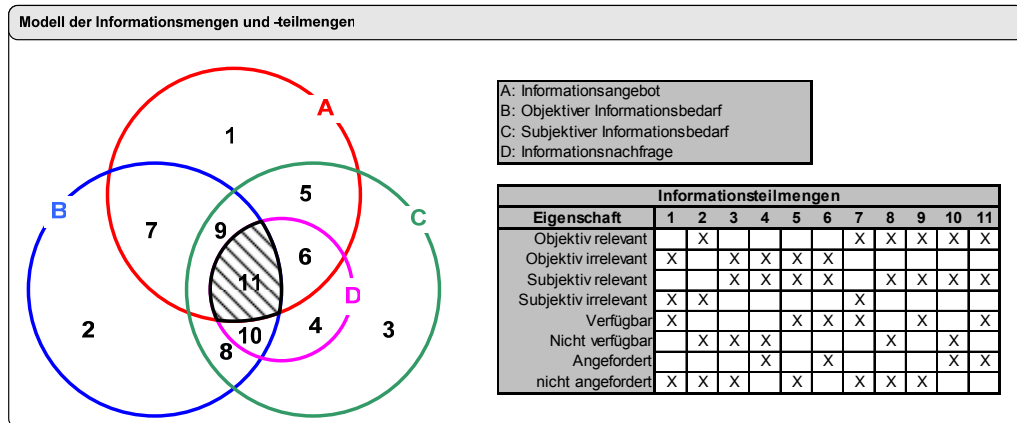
Modell der Informationsmengen und -teilmengen

A
B
C
D
1
2
3
4
5
6
7
8
9
10
11

A: Informationsangebot
B: Objektiver Informationsbedarf
C: Subjektiver Informationsbedarf
D: Informationsnachfrage

| Informationsteilmengen | | | | | | | | | | | |
|---|---|---|---|---|---|---|---|---|---|---|---|
| Eigenschaft | 1 | 2 | 3 | 4 | 5 | 6 | 7 | 8 | 9 | 10 | 11 |
| Objektiv relevant | | X | | | | | X | X | X | X | X |
| Objektiv irrelevant | X | | X | X | X | X | | | | | |
| Subjektiv relevant | | | X | X | X | X | | X | X | X | X |
| Subjektiv irrelevant | X | X | | | | | X | | | | |
| Verfügbar | X | | | | X | X | X | | X | | X |
| Nicht verfügbar | | X | X | X | | | | X | | X | |
| Angefordert | | | | X | | X | | | | X | X |
| nicht angefordert | X | X | X | | X | | X | X | X | | |